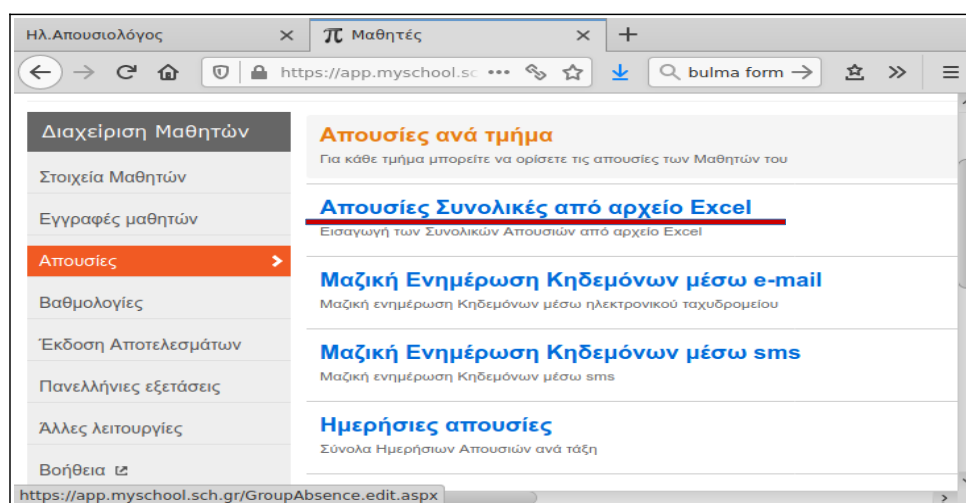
Ηλ.Απουσιολόγος ×
π Μαθητές ×
+

https://app.myschool.sc •••
bulma form →
»

Διαχείριση Μαθητών
Στοιχεία Μαθητών
Εγγραφές μαθητών
Απουσίες
Βαθμολογίες
Έκδοση Αποτελεσμάτων
Πανελλήνιες εξετάσεις
Άλλες λειτουργίες
Βοήθεια

Απουσίες ανά τμήμα
Για κάθε τμήμα μπορείτε να ορίσετε τις απουσίες των Μαθητών του

Απουσίες Συνολικές από αρχείο Excel
Εισαγωγή των Συνολικών Απουσιών από αρχείο Excel

Μαζική Ενημέρωση Κηδεμόνων μέσω e-mail
Μαζική ενημέρωση Κηδεμόνων μέσω ηλεκτρονικού ταχυδρομείου

Μαζική Ενημέρωση Κηδεμόνων μέσω sms
Μαζική ενημέρωση Κηδεμόνων μέσω sms

Ημερήσιες απουσίες
Σύνολα Ημερήσιων Απουσιών ανά τάξη

https://app.myschool.sch.gr/GroupAbsence.edit.aspx